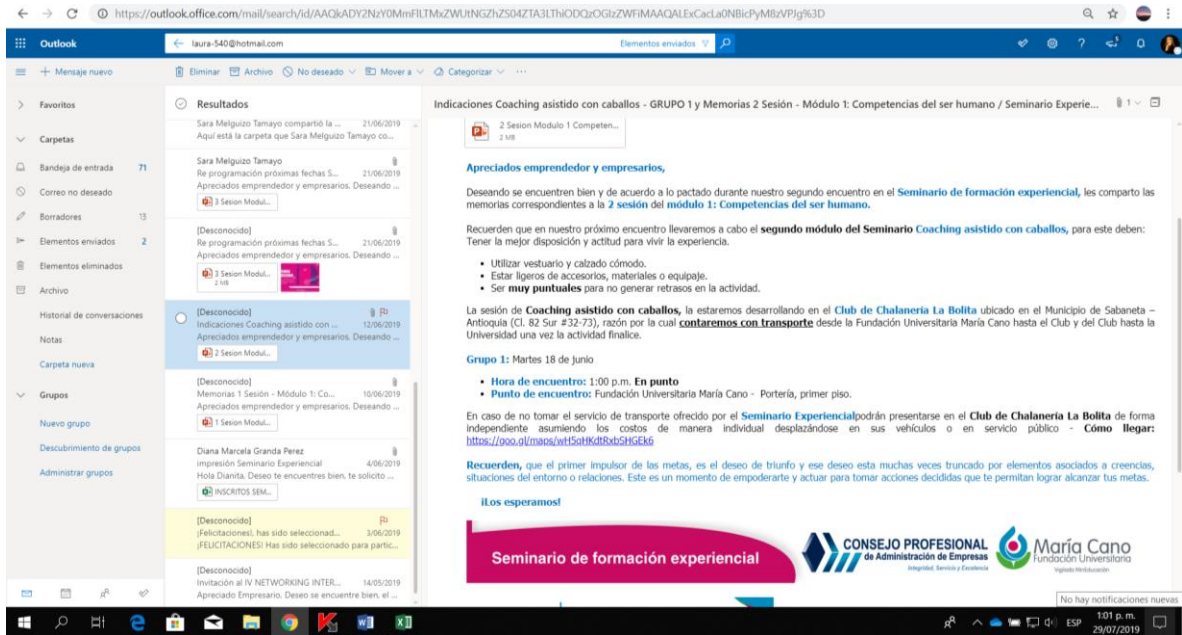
https://outlook.office.com/mail/search/id/AAQkADY2NzY0MmFlLTMxZWUtNGZhZS04ZTA3LThiODQzOGIzZWFiMAAQALExCacLa0NBicPyM8zVPJg%3D

Outlook
laura-540@hotmail.com
Elementos enviados

+ Mensaje nuevo
Eliminar Archivo No deseado Mover a Categorizar ···

Favoritos
Carpetas
Bandeja de entrada 71
Correo no deseado
Borradores 13
Elementos enviados 2
Elementos eliminados
Archivo
Historial de conversaciones
Notas
Carpeta nueva
Grupos
Nuevo grupo
Descubrimiento de grupos
Administrar grupos

Resultados
Sara Melguizo Tamayo compartió la ... 21/06/2019
Aquí está la carpeta que Sara Melguizo Tamayo co...

Sara Melguizo Tamayo
Re programación próximas fechas S... 21/06/2019
Apreciados emprendedor y empresarios. Deseando ...
3 Sesion Modul...

[Desconocido]
Re programación próximas fechas S... 21/06/2019
Apreciados emprendedor y empresarios. Deseando ...
3 Sesion Modul... 2 MB

[Desconocido]
Indicaciones Coaching asistido con ... 12/06/2019
Apreciados emprendedor y empresarios. Deseando ...
2 Sesion Modul...

[Desconocido]
Memorias 1 Sesión - Módulo 1: Co... 10/06/2019
Apreciados emprendedor y empresarios. Deseando ...
1 Sesion Modul...

Diana Marcela Granda Perez
impresión Seminario Experiencial 4/06/2019
Hola Dianita. Deseo te encuentres bien. te solicito ...
INSCRITOS SEM...

[Desconocido]
¡Felicitaciones!, has sido seleccionad... 3/06/2019
¡FELICITACIONES! Has sido seleccionado para partic...

[Desconocido]
Invitación al IV NETWORKING INTER... 14/05/2019
Apreciado Empresario. Deseo se encuentre bien. el ...

Indicaciones Coaching asistido con caballos - GRUPO 1 y Memorias 2 Sesión - Módulo 1: Competencias del ser humano / Seminario Experie...

2 Sesion Modulo 1 Competen...
2 MB

Apreciados emprendedor y empresarios,

Deseando se encuentren bien y de acuerdo a lo pactado durante nuestro segundo encuentro en el Seminario de formación experiencial, les comparto las memorias correspondientes a la 2 sesión del módulo 1: Competencias del ser humano.

Recuerden que en nuestro próximo encuentro llevaremos a cabo el segundo módulo del Seminario Coaching asistido con caballos, para este deben: Tener la mejor disposición y actitud para vivir la experiencia.

• Utilizar vestuario y calzado cómodo.
• Estar ligeros de accesorios, materiales o equipaje.
• Ser muy puntuales para no generar retrasos en la actividad.

La sesión de Coaching asistido con caballos, la estaremos desarrollando en el Club de Chalanería La Bolita ubicado en el Municipio de Sabaneta – Antioquia (Cl. 82 Sur #32-73), razón por la cual contaremos con transporte desde la Fundación Universitaria María Cano hasta el Club y del Club hasta la Universidad una vez la actividad finalice.

Grupo 1: Martes 18 de junio

• Hora de encuentro: 1:00 p.m. En punto
• Punto de encuentro: Fundación Universitaria María Cano - Portería, primer piso.

En caso de no tomar el servicio de transporte ofrecido por el Seminario Experiencialpodrán presentarse en el Club de Chalanería La Bolita de forma independiente asumiendo los costos de manera individual desplazándose en sus vehículos o en servicio público - Cómo llegar: https://goo.gl/maps/wH5oHKdtRxb5HGEk6

Recuerden, que el primer impulsor de las metas, es el deseo de triunfo y ese deseo esta muchas veces truncado por elementos asociados a creencias, situaciones del entorno o relaciones. Este es un momento de empoderarte y actuar para tomar acciones decididas que te permitan lograr alcanzar tus metas.

¡Los esperamos!

Seminario de formación experiencial
CONSEJO PROFESIONAL de Administración de Empresas
Integridad, Servicio y Excelencia
María Cano Fundación Universitaria
Vigilada MinEducación

No hay notificaciones nuevas
ESP 1:01 p. m. 29/07/2019